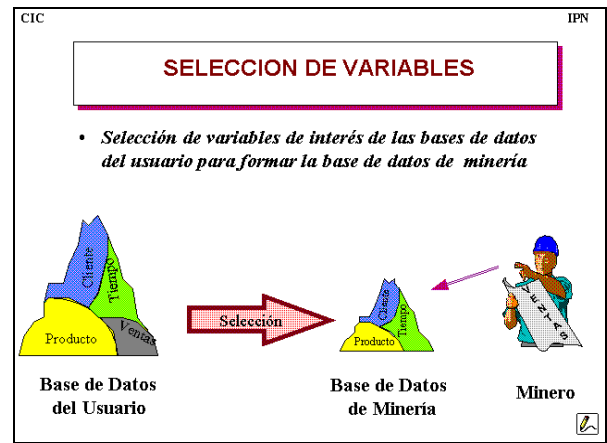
CIC

IPN

SELECCION DE VARIABLES

• Selección de variables de interés de las bases de datos del usuario para formar la base de datos de minería

Cliente
Tiempo
Producto
Ventas

Selección

Cliente
Tiempo
Producto

VENTAS

Base de Datos del Usuario

Base de Datos de Minería

Minero